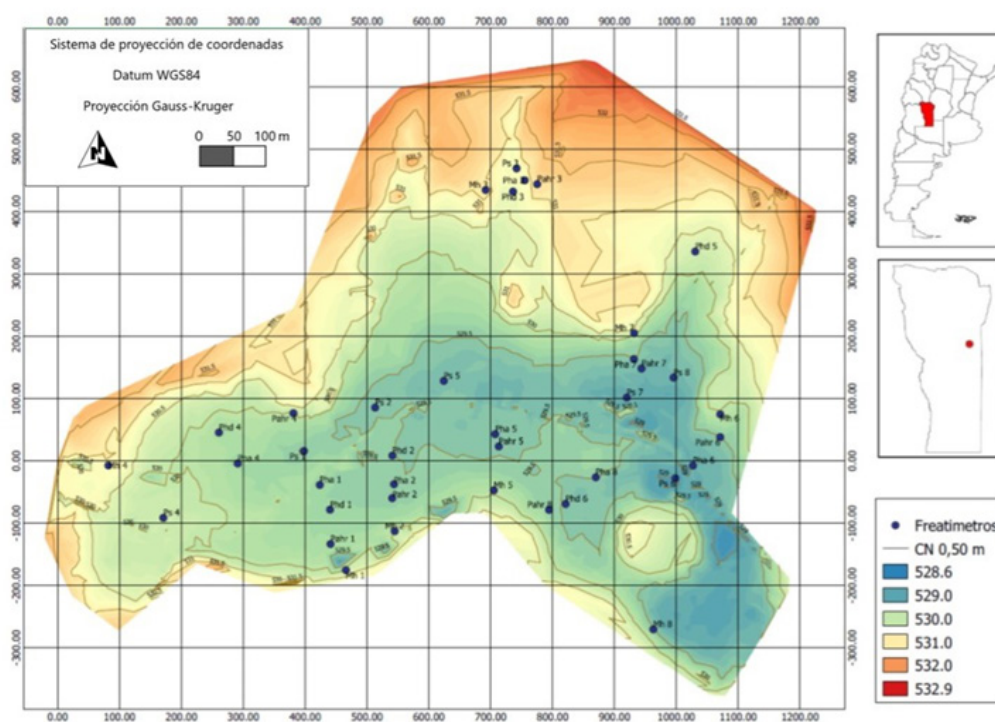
0.00 100.00 200.00 300.00 400.00 500.00 600.00 700.00 800.00 900.00 1000.00 1100.00 1200.00

Sistema de proyección de coordenadas

Datum WGS84

Proyección Gauss-Kruger

0 50 100 m

600.00 500.00 400.00 300.00 200.00 100.00 0.00 -100.00 -200.00 -300.00

Ps 3
Pha 3
Pahr 3
Mh 3
Phd 3
Phd 5
Mh 5
Pha 7
Pahr 7
Ps 8
Ps 5
Ps 7
Mh 6
Pahr 2
Ps 2
Phd 4
Ps 4
Mh 4
Pha 4
Pha 5
Pahr 5
Phd 2
Pha 1
Pha 2
Pahr 2
Phd 1
Mh 2
Ps 1
Pahr 1
Mh 1
Mh 5
Pahr
Phd 6
Phd 8
Ps
Pha 6
Mh 8

Freatímetros
CN 0,50 m
528.6
529.0
530.0
531.0
532.0
532.9